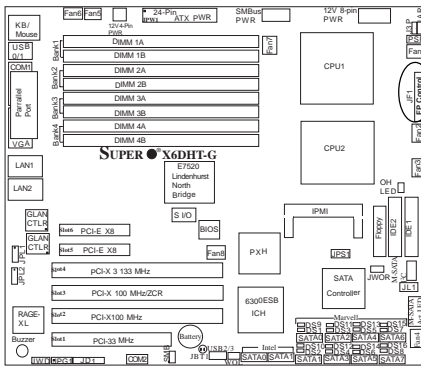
KB/ Mouse
Fan6
Fan5
12V 4-Pin PWR
PW1
24-Pin ATX PWR
SMBus PWR
12V 8-pin PWR
USB 0/1
COM1
Parallel Port
VGA
Bank1
Bank2
Bank3
Bank4
DIMM 1A
DIMM 1B
DIMM 2A
DIMM 2B
DIMM 3A
DIMM 3B
DIMM 4A
DIMM 4B
Fan7
CPU1
JF1
CPU2
SUPER® X6DHT-G
E7520 Lindenhurst North Bridge
LAN1
LAN2
OH LED
GLAN CTLR
GLAN CTLR
Slot6 PCI-E X8
Slot5 PCI-E X8
S I/O
BIOS
IPMI
Fan8
PXH
JPS1
Floppy
IDE2
IDE1
Slot4 PCI-X 3 133 MHz
Slot3 PCI-X 100 MHz/ZCR
Slot2 PCI-X100 MHz
Slot1 PCI-33 MHz
6300ESB ICH
SATA Controller
JWOR
JL1
Marvell
RAGE-XL
Buzzer
Battery
JBT1
USB2/3
Intel
SATA0
SATA1
SATA2
SATA3
SATA4
SATA5
SATA6
SATA7
DS9
DS1
DS2
DS3
DS4
DS5
DS6
DS7
DS8
DS10
JWD
JPG1
JD1
COM2
SMB
WOL